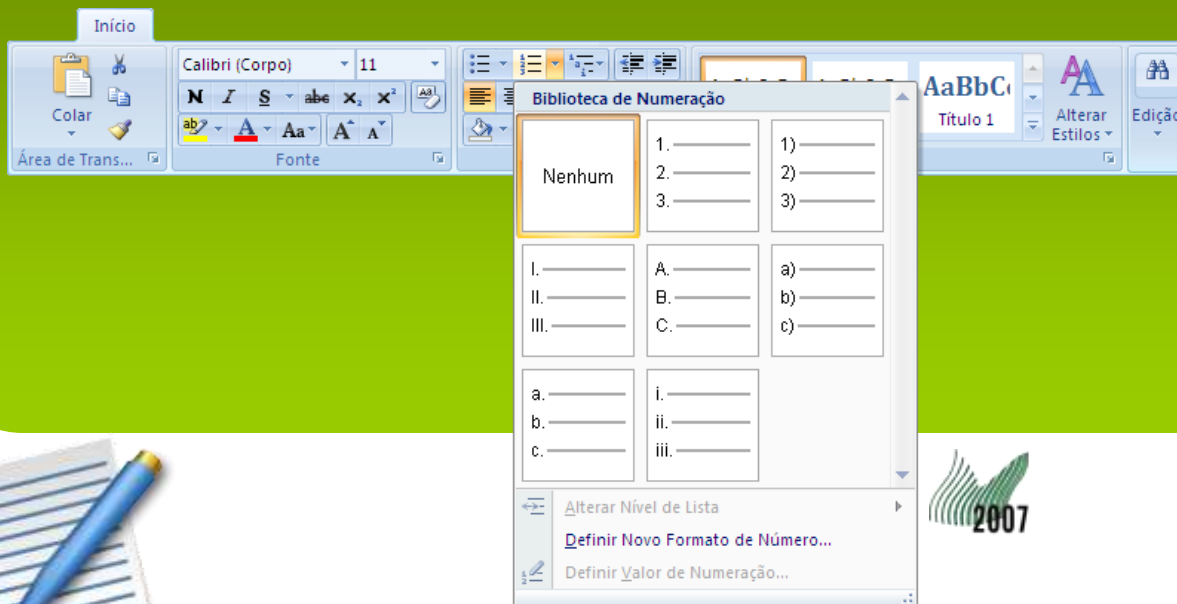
Início

Colar

Área de Trans...

Calibri (Corpo)

11

N I S abc $x_2$ $x^2$

Aa

A A

Fonte

AaBbCc

Título 1

Alterar Estilos

Edição

Biblioteca de Numeração

Nenhum

1.
2.
3.

1)
2)
3)

I.
II.
III.

A.
B.
C.

a)
b)
c)

a.
b.
c.

i.
ii.
iii.

Alterar Nível de Lista

Definir Novo Formato de Número...

Definir Valor de Numeração...

2007